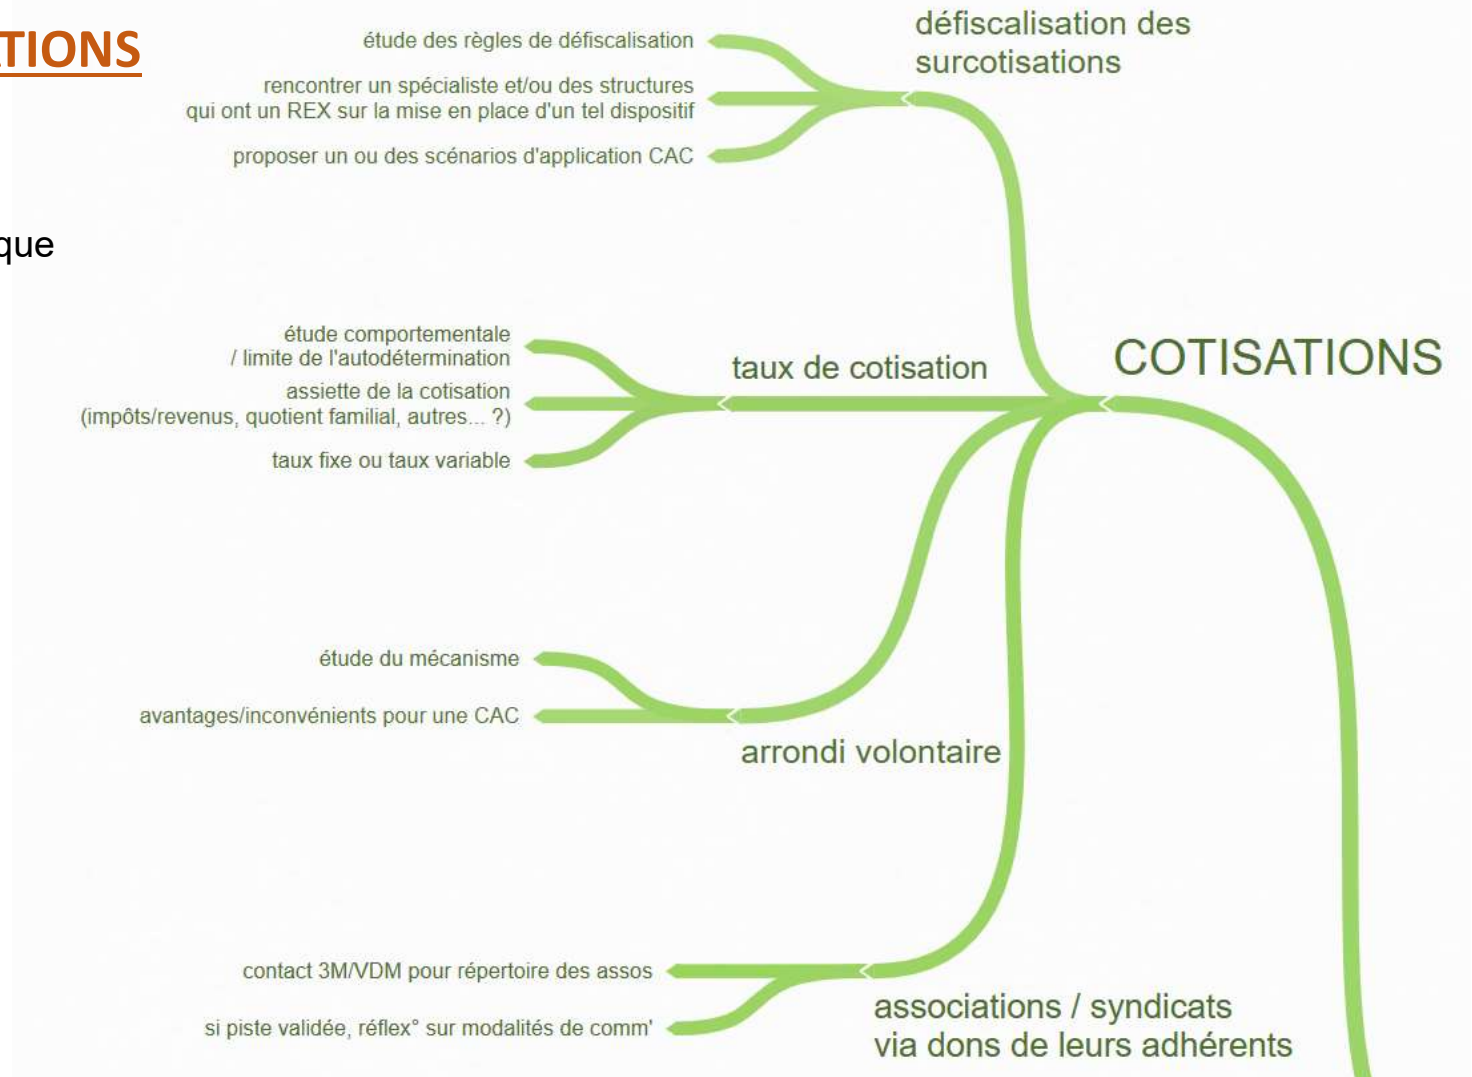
TIONS

que

défiscalisation des surcotisations

étude des règles de défiscalisation

rencontrer un spécialiste et/ou des structures qui ont un REX sur la mise en place d'un tel dispositif

proposer un ou des scénarios d'application CAC

COTISATIONS

taux de cotisation

étude comportementale / limite de l'autodétermination

assiette de la cotisation (impôts/revenus, quotient familial, autres... ?)

taux fixe ou taux variable

arrondi volontaire

étude du mécanisme

avantages/inconvénients pour une CAC

associations / syndicats via dons de leurs adhérents

contact 3M/VDM pour répertoire des assos

si piste validée, réflex° sur modalités de comm'